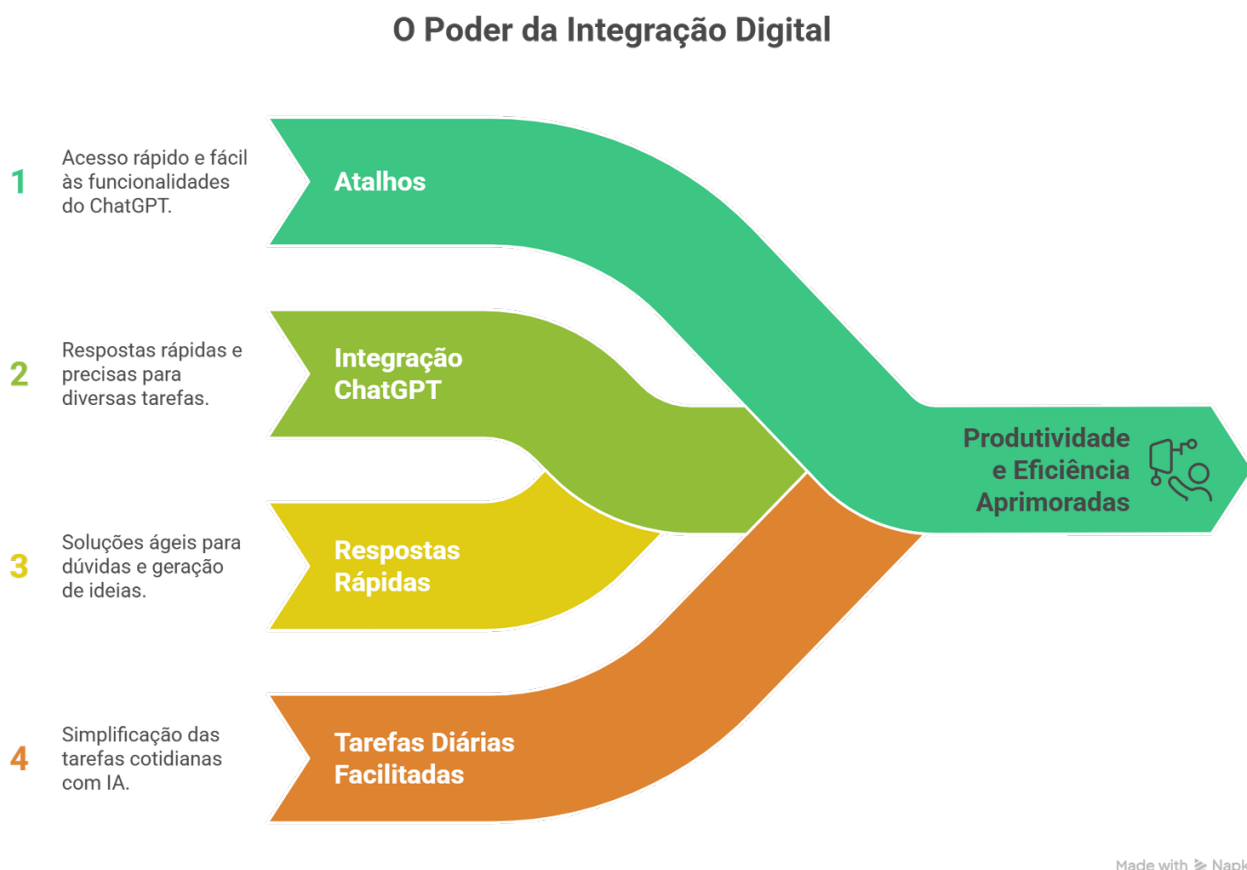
O Poder da Integração Digital

1
Acesso rápido e fácil às funcionalidades do ChatGPT.

Atalhos

2
Respostas rápidas e precisas para diversas tarefas.

Integração ChatGPT

3
Soluções ágeis para dúvidas e geração de ideias.

Respostas Rápidas

4
Simplificação das tarefas cotidianas com IA.

Tarefas Diárias Facilitadas

Produtividade e Eficiência Aprimoradas

Made with Napk